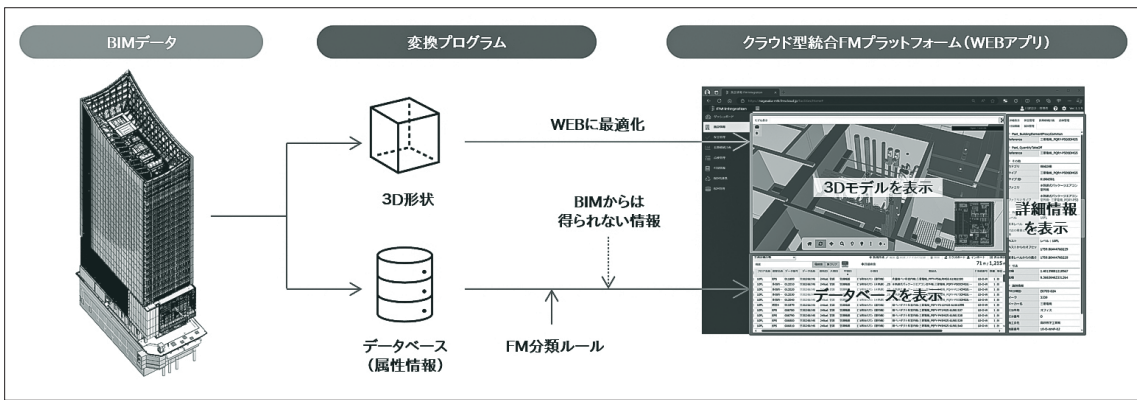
BIMデータ

変換プログラム

クラウド型統合FMプラットフォーム（WEBアプリ）

WEBに最適化

3D形状

BIMからは得られない情報

データベース（属性情報）

FM分類ルール

3Dモデルを表示

詳細情報を表示

データベースを表示